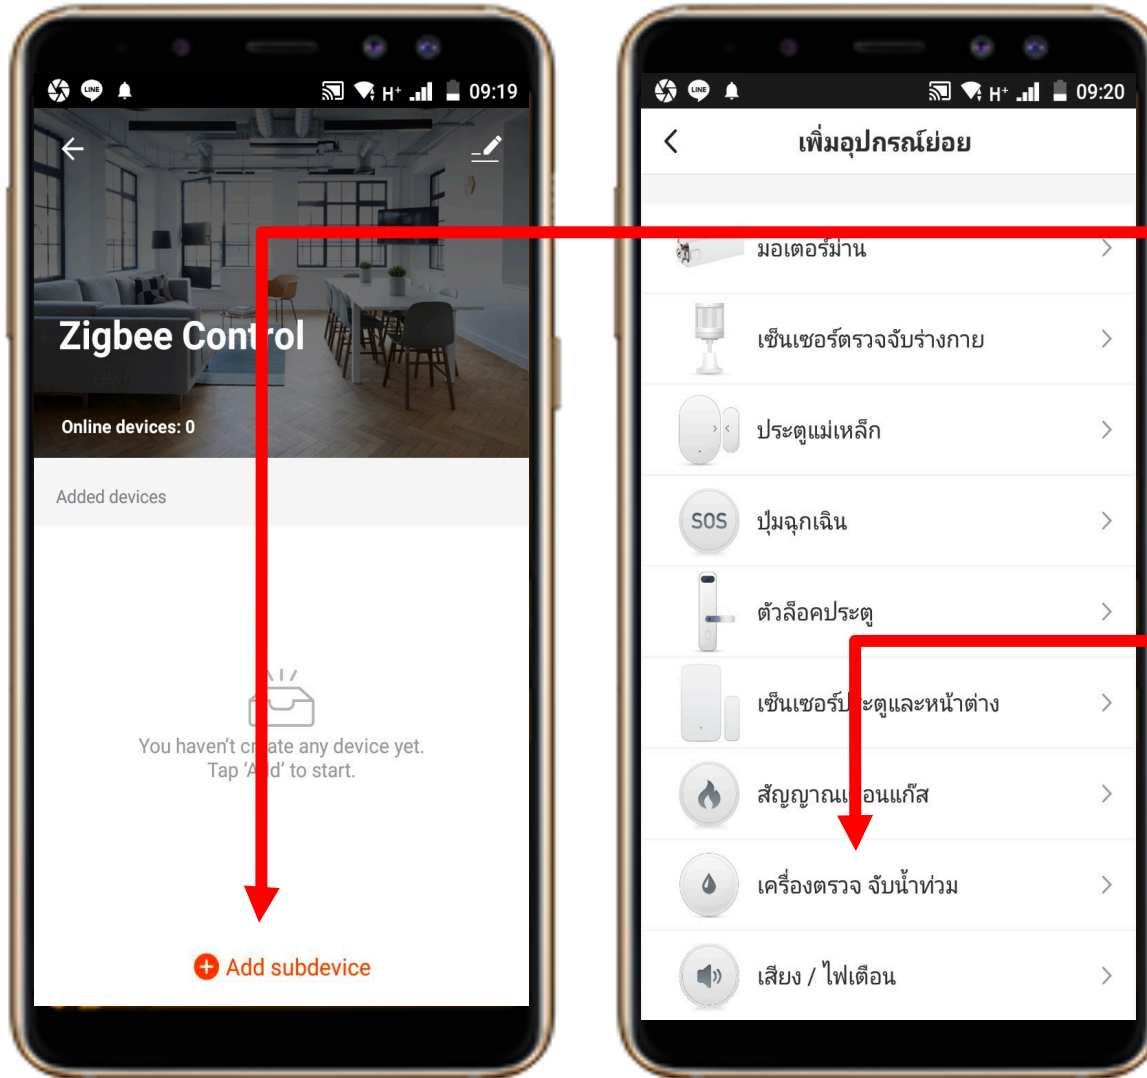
LINE H+ 09:19

Zigbee Cont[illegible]rol

Online devices: 0

Added devices

You haven't c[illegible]ate any device yet.
Tap 'A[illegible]d' to start.

Add subdevice

LINE H+ 09:20

เพิ่มอุปกรณ์ย่อย

มอเตอร์ม่าน

เซ็นเซอร์ตรวจจับร่างกาย

ประตูแม่เหล็ก

SOS ปุ่มฉุกเฉิน

ตัวล็อคประตู

เซ็นเซอร์ป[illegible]ะตูและหน้าต่าง

สัญญาณเ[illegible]อนแก๊ส

เครื่องตรวจ จับน้ำท่วม

เสียง / ไฟเตือน